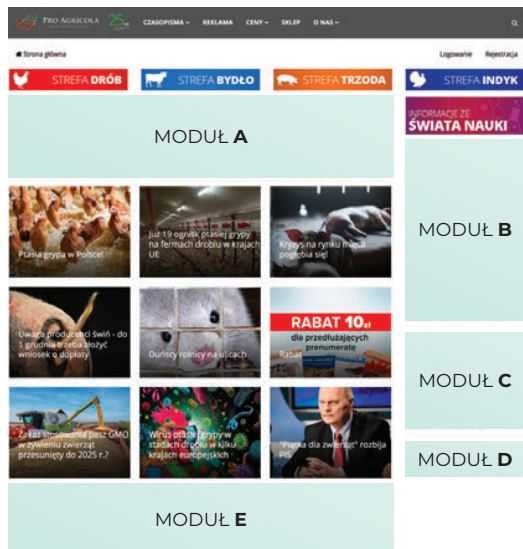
PRO AGRICOLA 25 CZASOPISMA REKLAMA CENY SKLEP O NAS

Strona główna

Logowanie Rejestracja

STREFA DRÓB

STREFA BYDŁO

STREFA TRZODA

STREFA INDYK

MODUŁ A

INFORMACJE ZE ŚWIATA NAUKI

MODUŁ B

Ptasia grypa w Polsce!

Już 19 ognisk ptasiej grypy na fermach drobiu w krajach UE

Kryzys na rynku mięsa pogłębia się!

Uwaga producenci świń - do 1 grudnia trzeba złożyć wniosek o dopłaty

Duńscy rolnicy na ulicach

RABAT 10 zł dla przedłużających prenumeratę

Rabat

MODUŁ C

Zakaz stosowania pasz GMO w żywieniu zwierząt przesunięty do 2025 r.?

Wirus ptasiej grypy w stadach drobiu w kilku krajach europejskich

"Piątka dla zwierząt" rozbija PiS

MODUŁ D

MODUŁ E